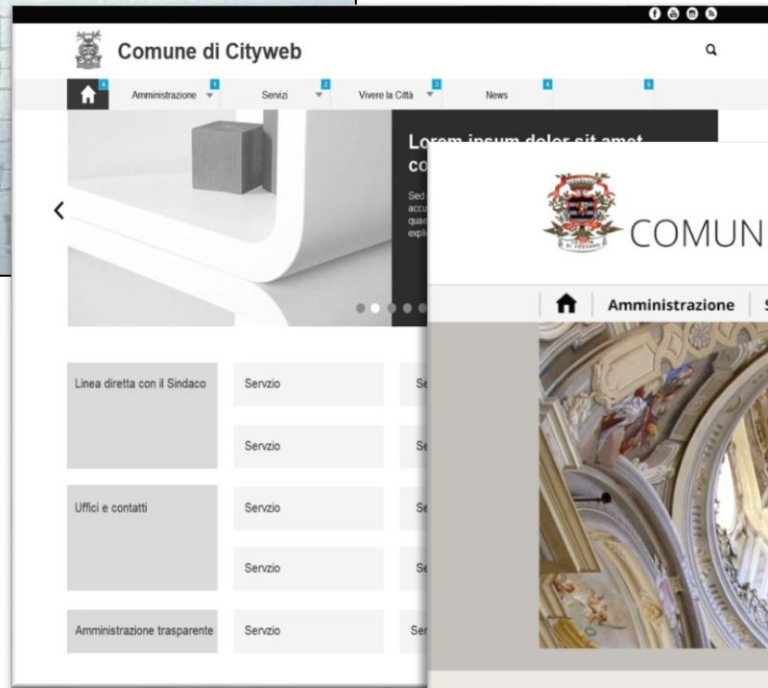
Comune di Cityweb

Amministrazione
Servizi
Vivere la Città
News

Lorem ipsum dolor sit amet co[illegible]

Sed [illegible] accu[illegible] quae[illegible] expli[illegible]

Linea diretta con il Sindaco
Servzio
Se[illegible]
Servzio
Se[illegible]
Uffici e contatti
Servzio
Se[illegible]
Servzio
Se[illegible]
Amministrazione trasparente
Servzio
Ser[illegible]

COMUN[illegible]

Amministrazione